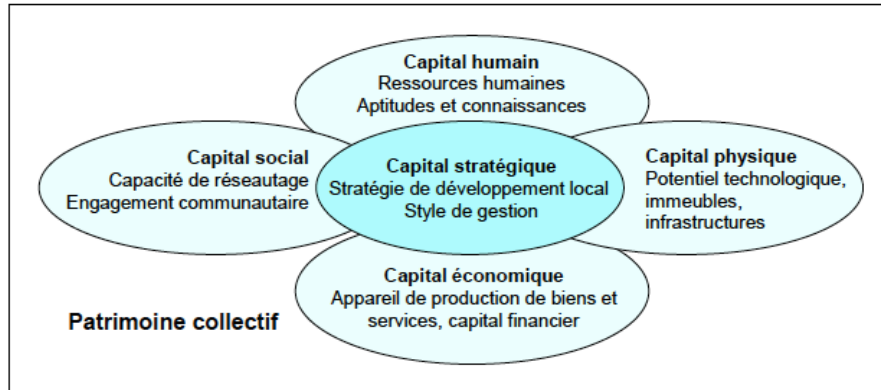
Capital humain
Ressources humaines
Aptitudes et connaissances

Capital social
Capacité de réseautage
Engagement communautaire

Capital stratégique
Stratégie de développement local
Style de gestion

Capital physique
Potentiel technologique, immeubles, infrastructures

Capital économique
Appareil de production de biens et services, capital financier

Patrimoine collectif